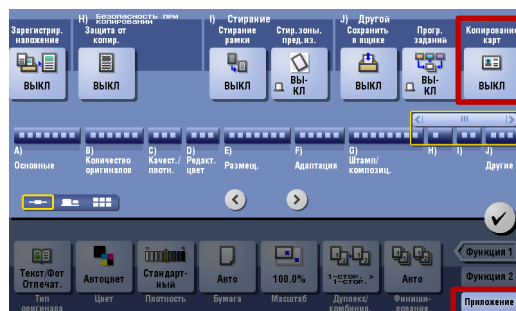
Зарегистрир. наложение

H) Безопасность при копировании
Защита от копир.

I) Стирание
Стирание рамки
Стир.зоны. пред.из.

J) Другой
Сохранить в ящике
Прогр. заданий

Копирование карт

ВЫКЛ
ВЫКЛ
ВЫКЛ
ВЫ-КЛ
ВЫКЛ
ВЫ-КЛ
ВЫКЛ

A) Основные
B) Количество оригиналов
C) Качест./плотн.
D) Редакт. цвет
E) Размещ.
F) Адаптация
G) Штамп/композиц.
H)
I)
J) Другие

Текст/Фот Отпечат.
Тип оригинала
Автоцвет
Цвет
Стандарт-ный
Плотность
Авто
Бумага
100.0%
Масштаб
1→стор.>1→стор.
Дуплекс/комбинир.
Авто
Финиши-рование

Функция 1
Функция 2
Приложение